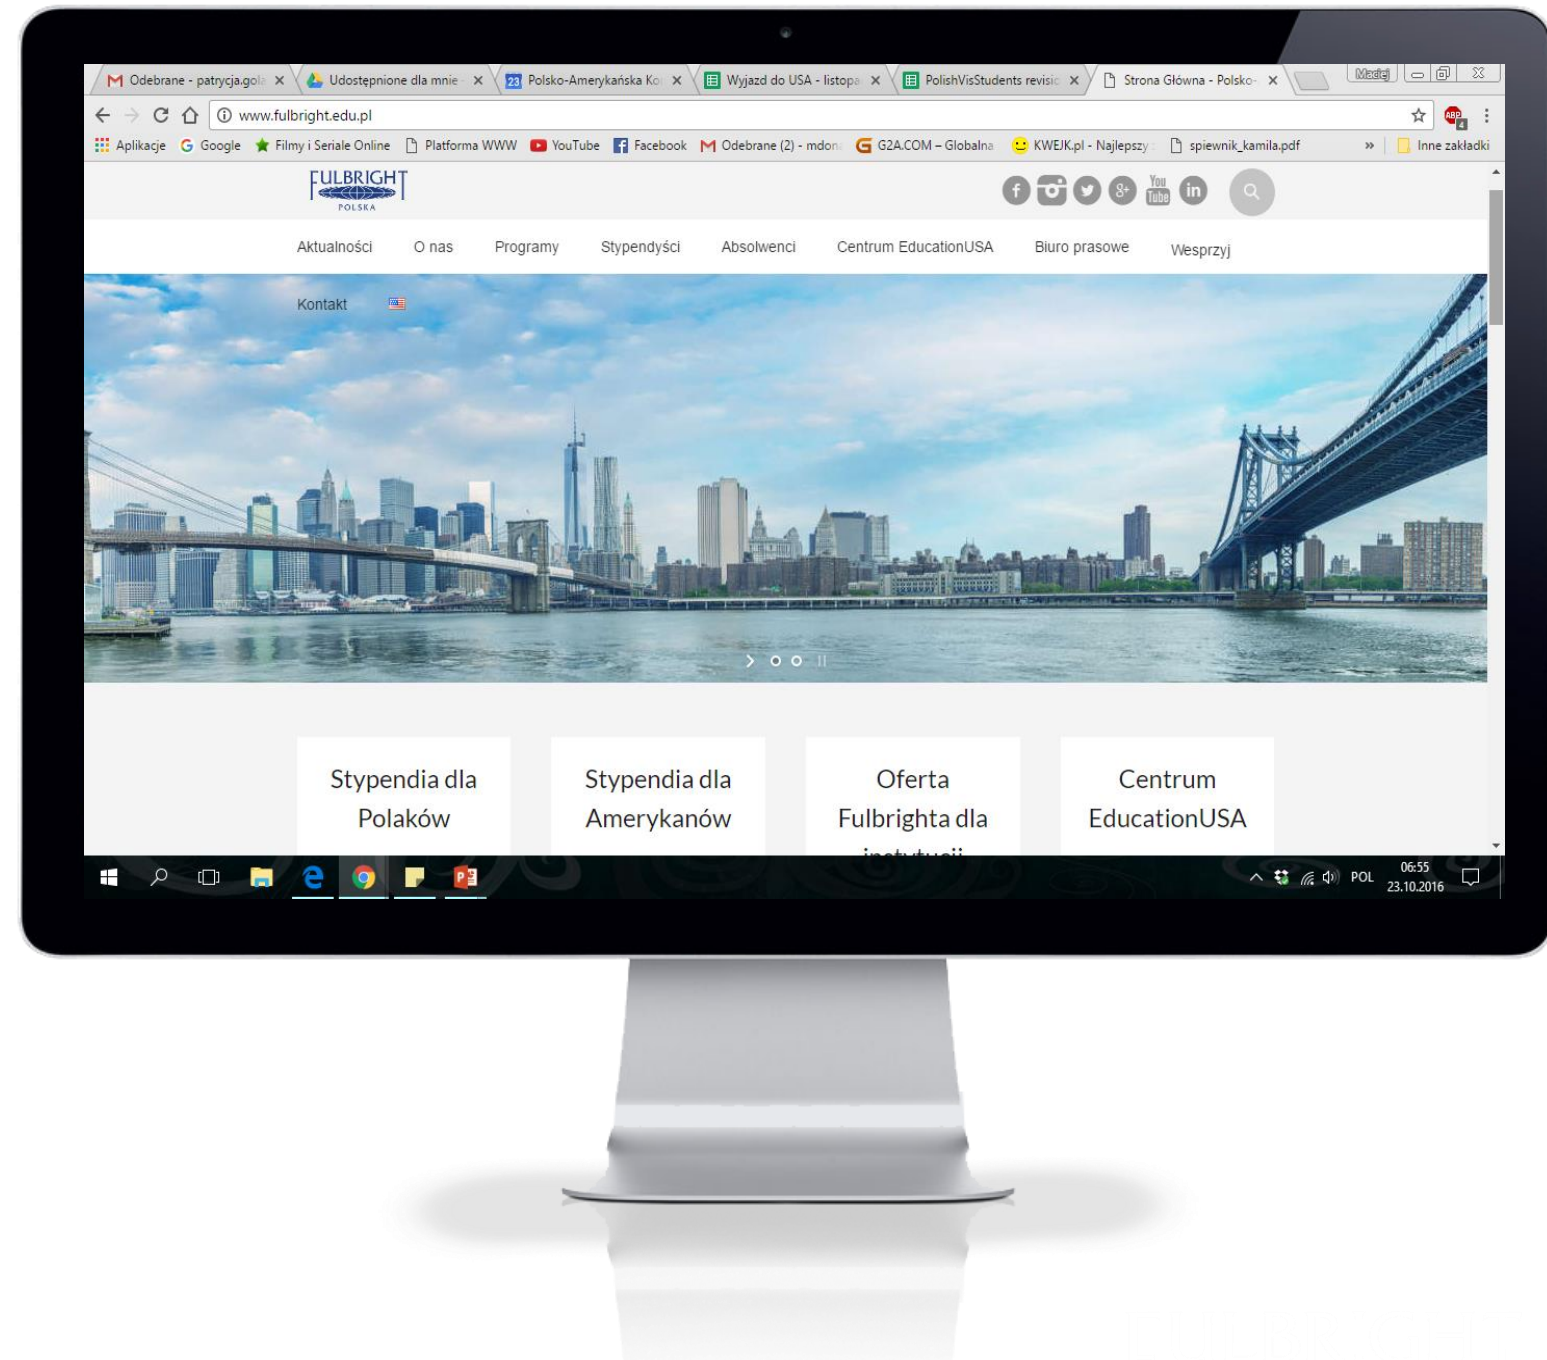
Odebrane - patrycja.gol× Udostępnione dla mnie × 23 Polsko-Amerykańska Ko × Wyjazd do USA - listopa × PolishVisStudents revisi × Strona Główna - Polsko- ×

Maciej

www.fulbright.edu.pl

Aplikacje Google Filmy i Seriale Online Platforma WWW YouTube Facebook Odebrane (2) - mdon G2A.COM – Globalna KWEJK.pl - Najlepszy spiewnik_kamila.pdf » Inne zakładki

FULBRIGHT POLSKA

You Tube in

Aktualności O nas Programy Stypendyści Absolwenci Centrum EducationUSA Biuro prasowe Wesprzyj

Kontakt

Stypendia dla Polaków

Stypendia dla Amerykanów

Oferta Fulbrighta dla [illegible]

Centrum EducationUSA

POL 06:55 23.10.2016